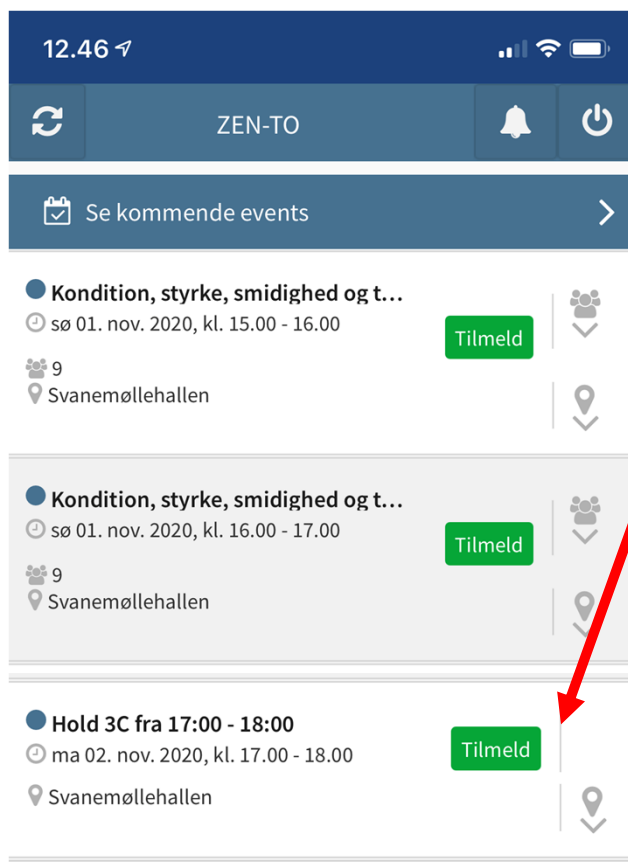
12.46

ZEN-TO

Se kommende events

Kondition, styrke, smidighed og t...
sø 01. nov. 2020, kl. 15.00 - 16.00
Tilmeld
9
Svanemøllehallen

Kondition, styrke, smidighed og t...
sø 01. nov. 2020, kl. 16.00 - 17.00
Tilmeld
9
Svanemøllehallen

Hold 3C fra 17:00 - 18:00
ma 02. nov. 2020, kl. 17.00 - 18.00
Tilmeld
Svanemøllehallen